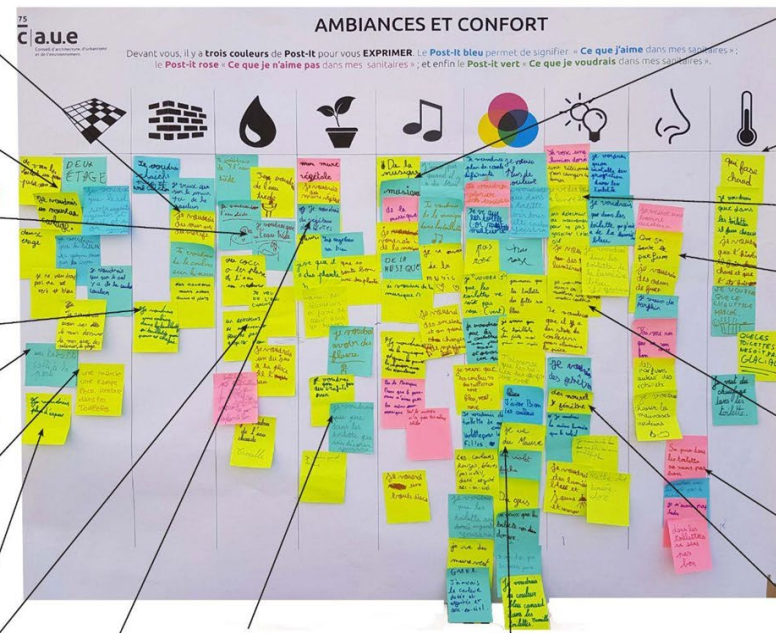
75
c|a.u.e
Conseil d'architecture, d'urbanisme et de l'environnement

AMBIANCES ET CONFORT

Devant vous, il y a trois couleurs de Post-It pour vous EXPRIMER. Le Post-It bleu permet de signifier « Ce que j'aime dans mes sanitaires » ; le Post-it rose « Ce que je n'aime pas dans mes sanitaires » ; et enfin le Post-it vert « Ce que je voudrais dans mes sanitaires ».

DEUX ETAGE

De la musique

musique

DE LA MUSIQUE

pas trop

Qui fasse chaud

je voudrais des fleurs

de la musique

je veux de la lumière

je voudrais du parfum

je voudrais avoir des fleurs

je veux du savon

de la musique

du miroir

Je ne veux pas les toilettes sales

je voudrais de l'eau

je voudrais une fenêtre

dans les toilettes

je veux des couleurs

DES TOILETTES PROPRES

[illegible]